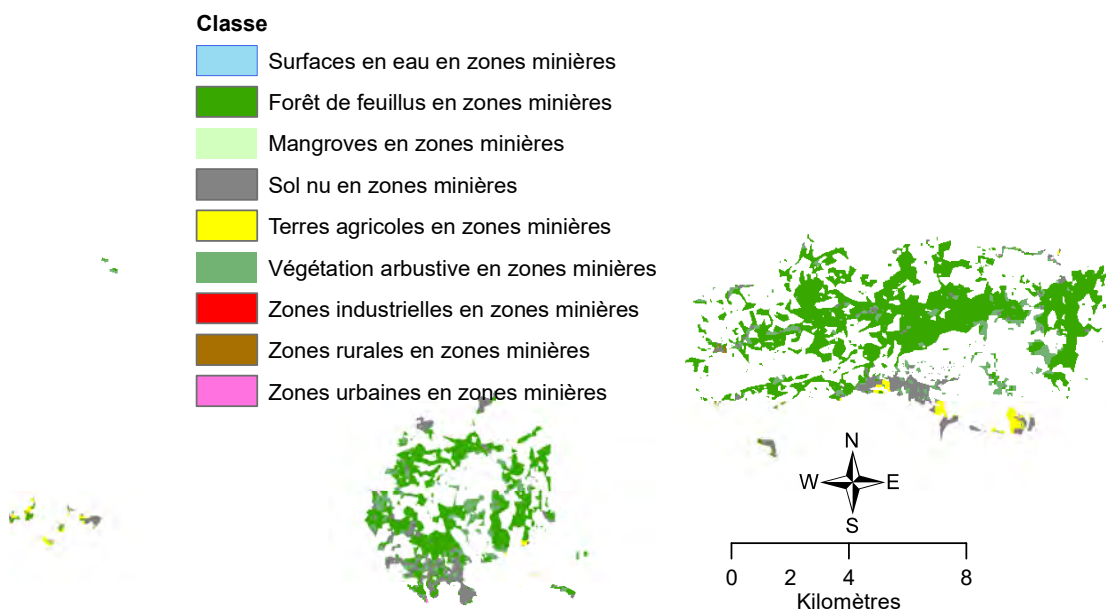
Classe
Surfaces en eau en zones minières
Forêt de feuillus en zones minières
Mangroves en zones minières
Sol nu en zones minières
Terres agricoles en zones minières
Végétation arbustive en zones minières
Zones industrielles en zones minières
Zones rurales en zones minières
Zones urbaines en zones minières

N
W
E
S

0 2 4 8
Kilomètres